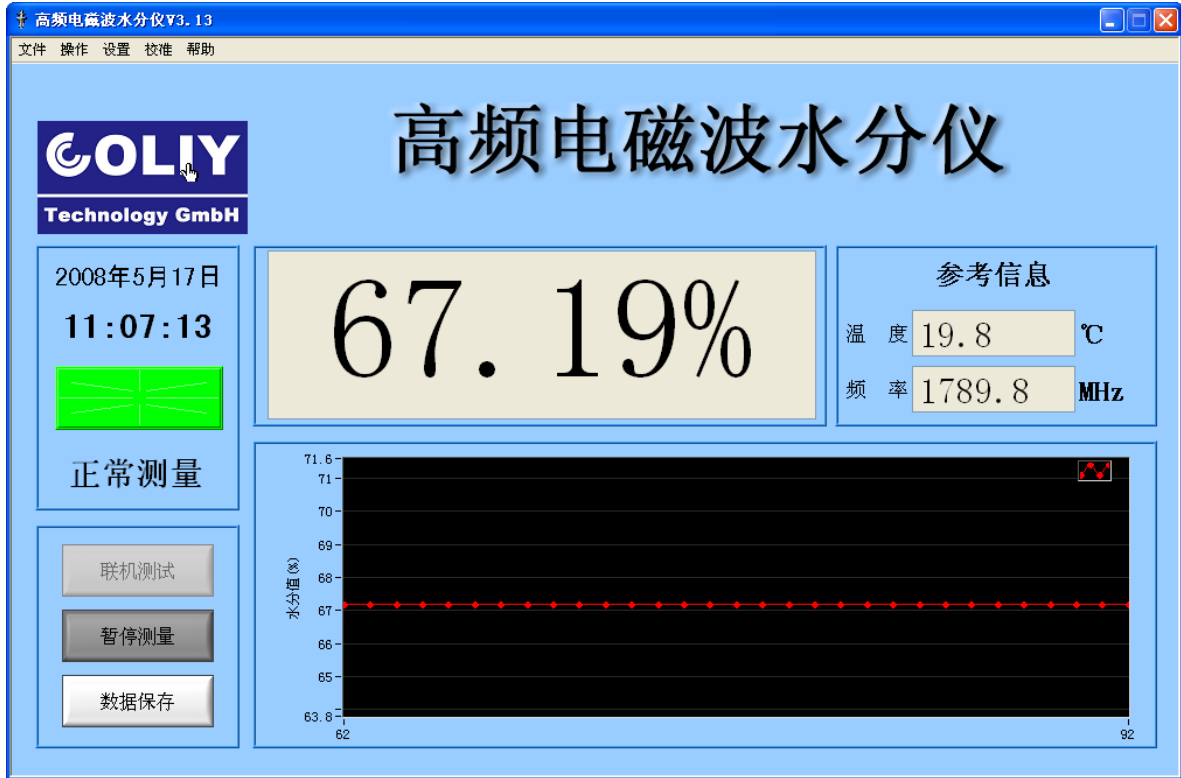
高频电磁波水分仪V3.13

文件 操作 设置 校准 帮助

COLIY
Technology GmbH

高频电磁波水分仪

2008年5月17日
11:07:13

正常测量

67.19%

参考信息
温 度 19.8 ℃
频 率 1789.8 MHz

联机测试
暂停测量
数据保存

71.6
71
70
69
68
67
66
65
63.8
水分值(%)
62
92